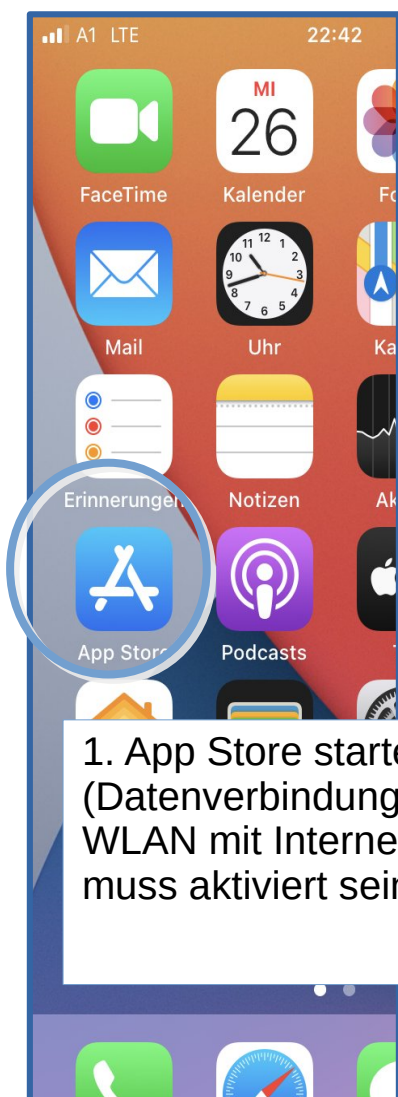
A1 LTE 22:42

FaceTime
MI
26
Kalender
Fo

12 11 1 10 2 9 3 8 4 7 6 5
Mail
Uhr
Ka

Erinnerungen
Notizen
Ak

App Store
Podcasts

1. App Store starte
(Datenverbindung
WLAN mit Interne
muss aktiviert sein